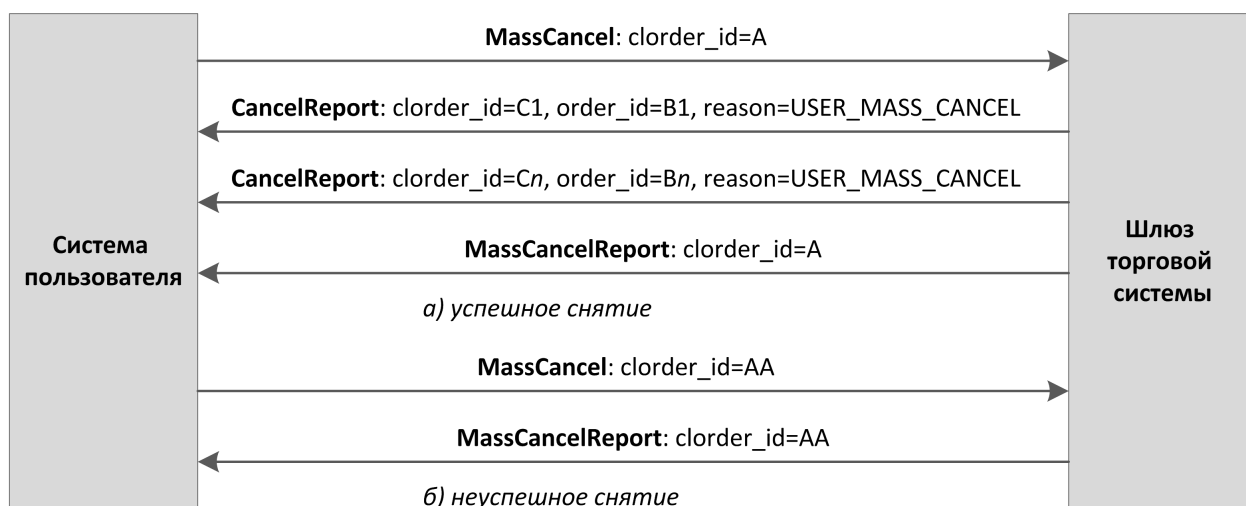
**MassCancel**: clorder_id=A

**CancelReport**: clorder_id=C1, order_id=B1, reason=USER_MASS_CANCEL

**CancelReport**: clorder_id=C*n*, order_id=B*n*, reason=USER_MASS_CANCEL

**Система пользователя**

**MassCancelReport**: clorder_id=A

**Шлюз торговой системы**

*а) успешное снятие*

**MassCancel**: clorder_id=AA

**MassCancelReport**: clorder_id=AA

*б) неуспешное снятие*